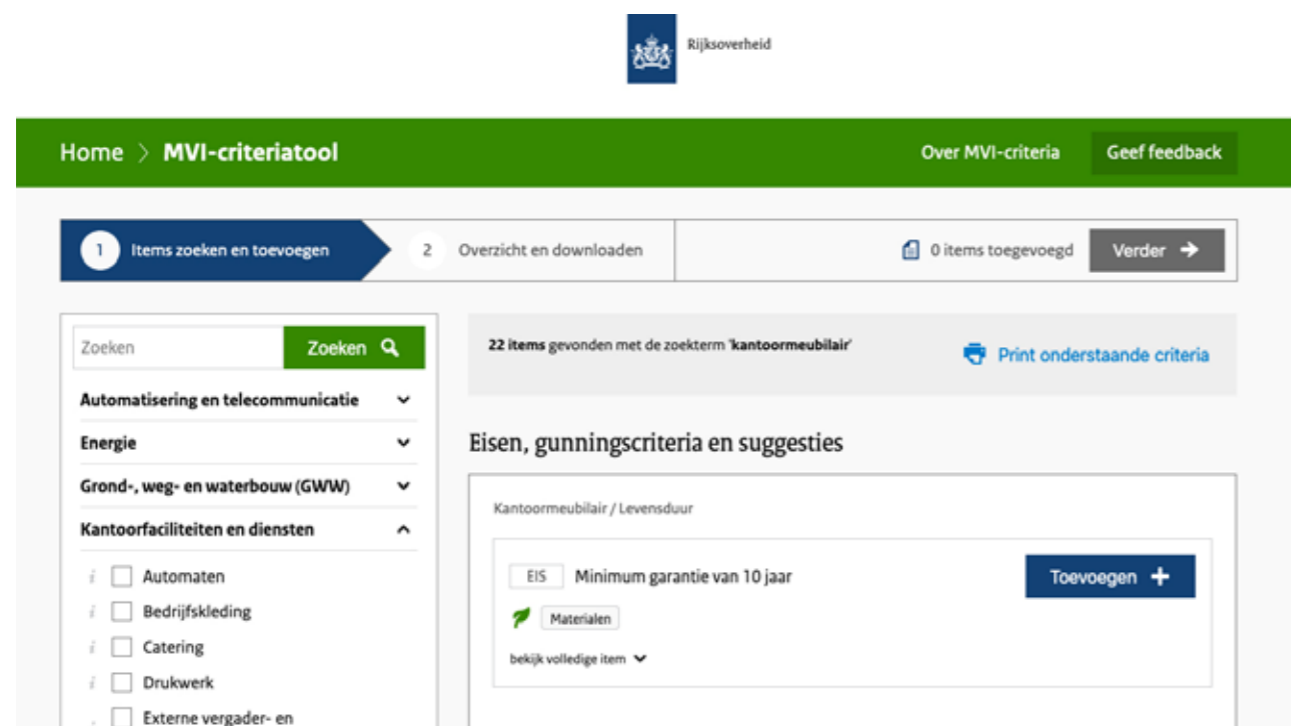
Rijksoverheid

Home > MVI-criteriatool

Over MVI-criteria

Geef feedback

1 Items zoeken en toevoegen

2 Overzicht en downloaden

0 items toegevoegd

Verder

Zoeken

Zoeken

Automatisering en telecommunicatie

Energie

Grond-, weg- en waterbouw (GWW)

Kantoorfaciliteiten en diensten

Automaten

Bedrijfskleding

Catering

Drukwerk

Externe vergader- en

22 items gevonden met de zoekterm 'kantoormeubilair'

Print onderstaande criteria

Eisen, gunningscriteria en suggesties

Kantoormeubilair / Levensduur

EIS Minimum garantie van 10 jaar

Toevoegen +

Materialen

bekijk volledige item